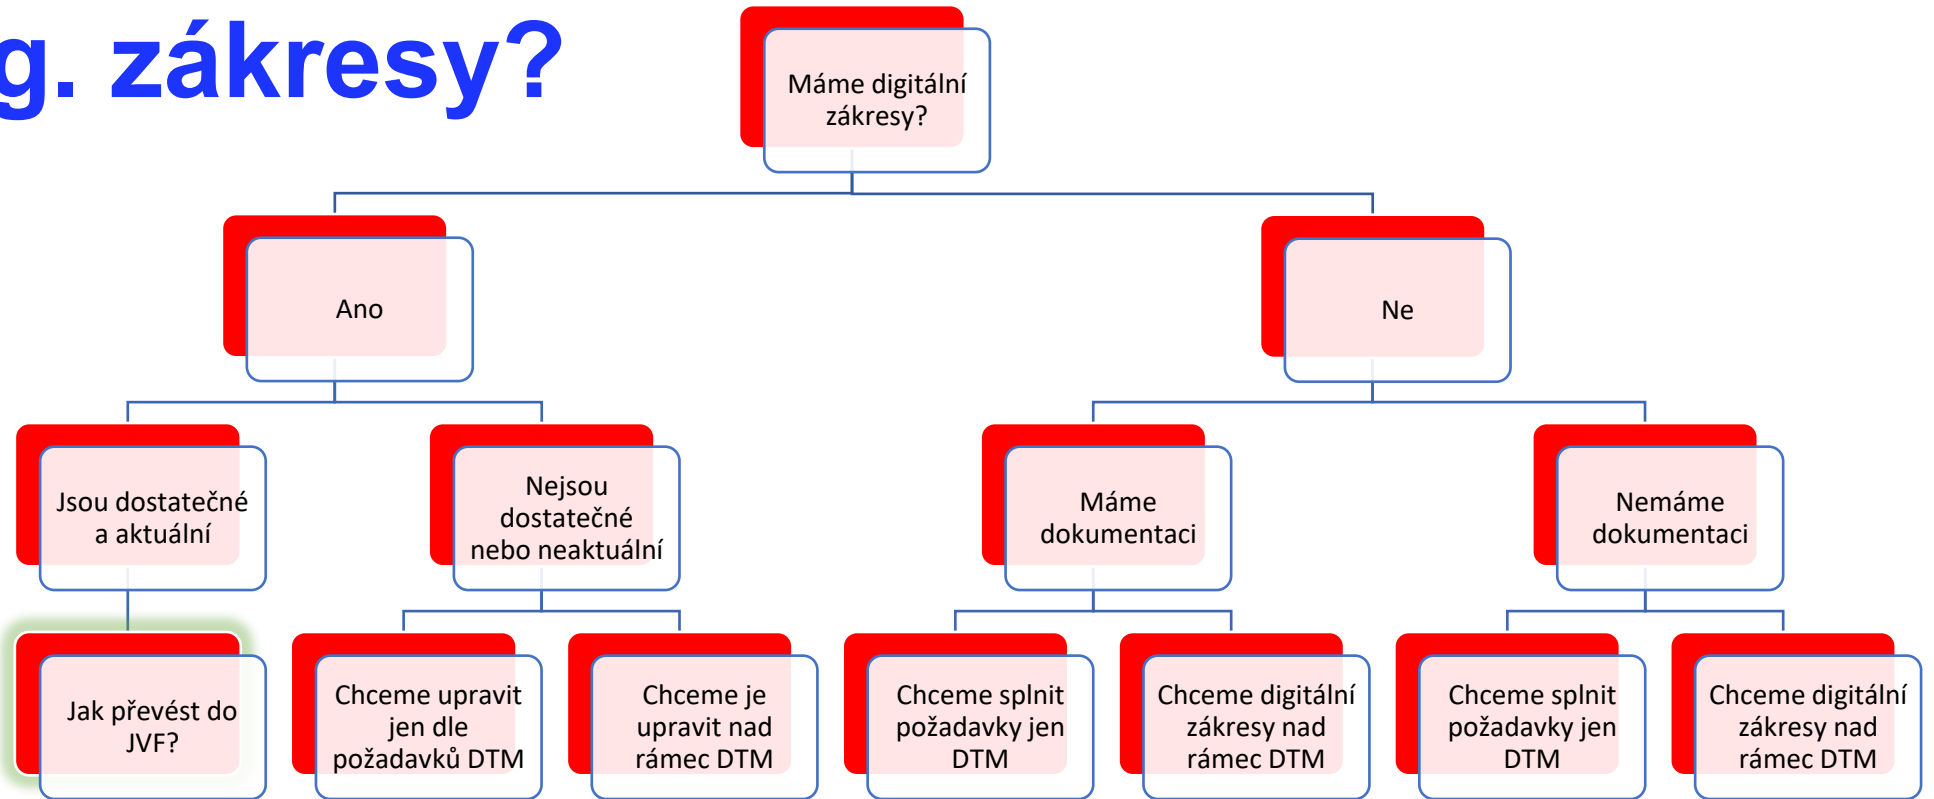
g. zákresy?

Máme digitální zákresy?

Ano

Ne

Jsou dostatečné a aktuální

Nejsou dostatečné nebo neaktuální

Máme dokumentaci

Nemáme dokumentaci

Jak převést do JVF?

Chceme upravit jen dle požadavků DTM

Chceme je upravit nad rámec DTM

Chceme splnit požadavky jen DTM

Chceme digitální zákresy nad rámec DTM

Chceme splnit požadavky jen DTM

Chceme digitální zákresy nad rámec DTM